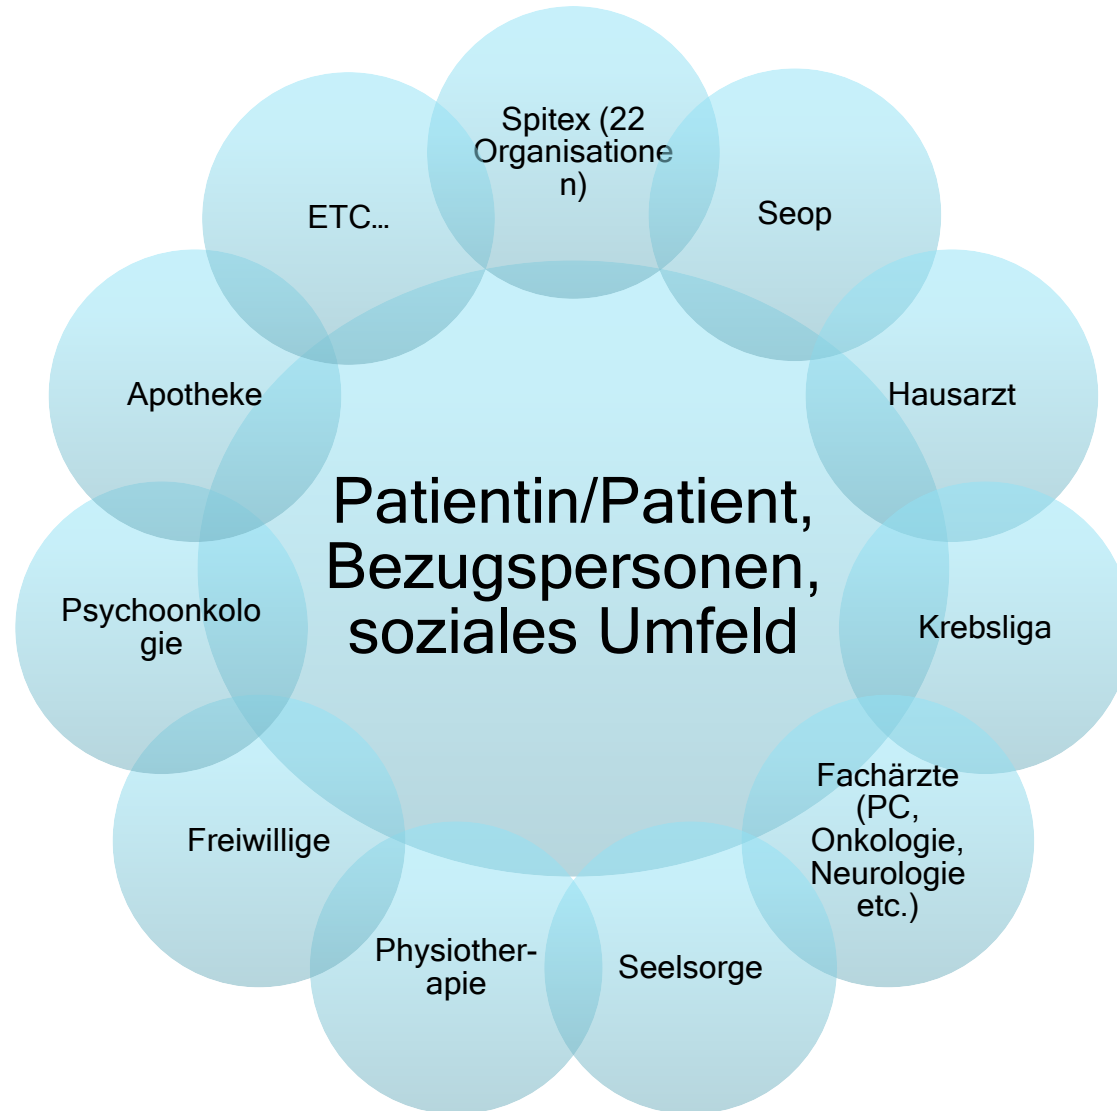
Patientin/Patient, Bezugspersonen, soziales Umfeld

Spitex (22 Organisationen)

Seop

Hausarzt

Krebsliga

Fachärzte (PC, Onkologie, Neurologie etc.)

Seelsorge

Physiother-apie

Freiwillige

Psychoonkologie

Apotheke

ETC…